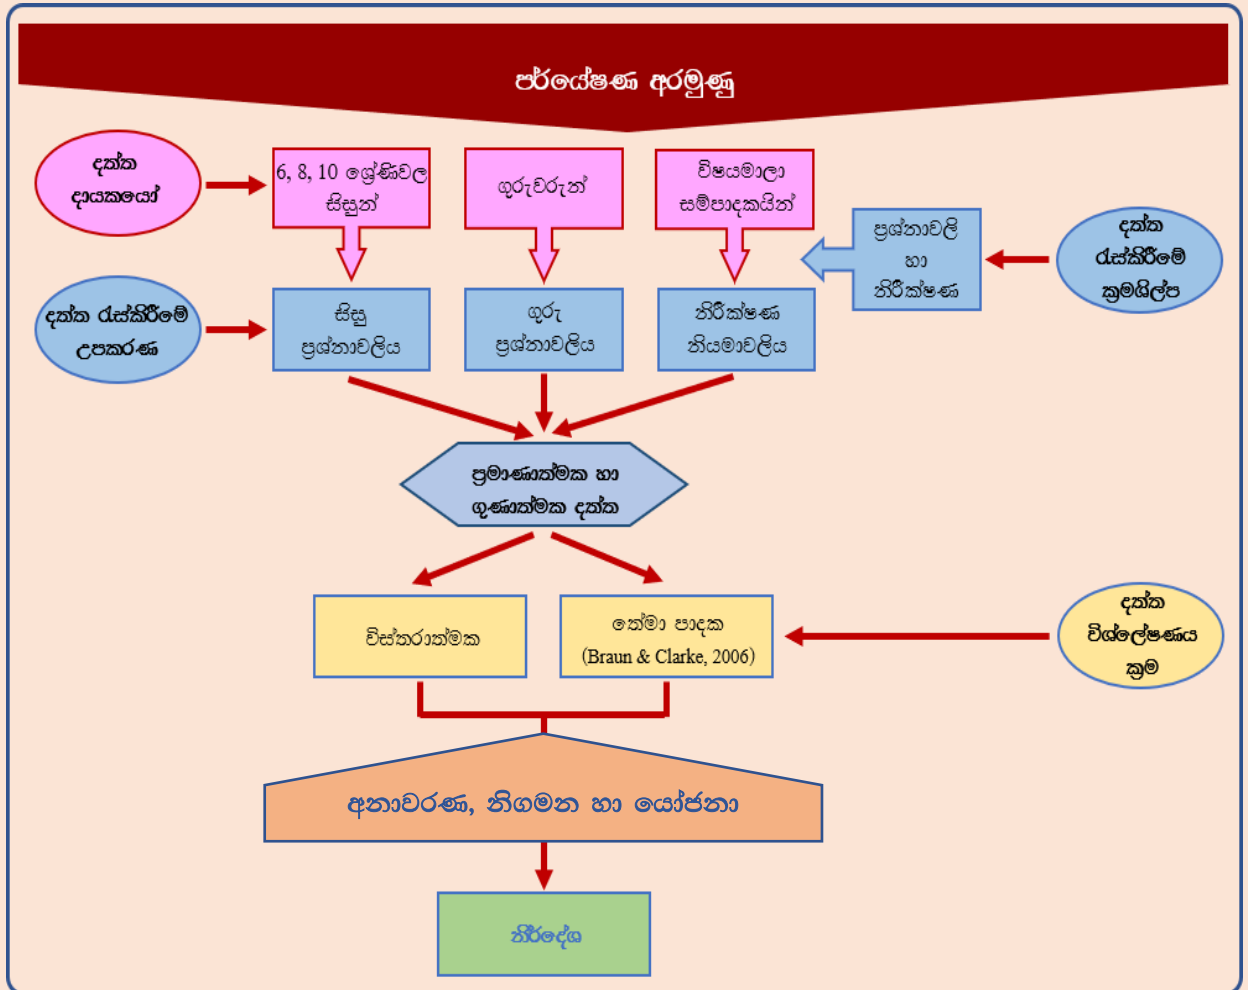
පර්යේෂණ අරමුණු

දත්ත දායකයෝ

6, 8, 10 ශ්‍රේණිවල සිසුන්

ගුරුවරුන්

විෂයමාලා සම්පාදකයින්

ප්‍රශ්නාවලි හා නිරීක්ෂණ

දත්ත රැස්කිරීමේ ක්‍රමශිල්ප

දත්ත රැස්කිරීමේ උපකරණ

සිසු ප්‍රශ්නාවලිය

ගුරු ප්‍රශ්නාවලිය

නිරීක්ෂණ නියමාවලිය

ප්‍රමාණාත්මක හා ගුණාත්මක දත්ත

විස්තරාත්මක

තේමා පාදක (Braun & Clarke, 2006)

දත්ත විශ්ලේෂණය ක්‍රම

අනාවරණ, නිගමන හා යෝජනා

නිර්දේශ